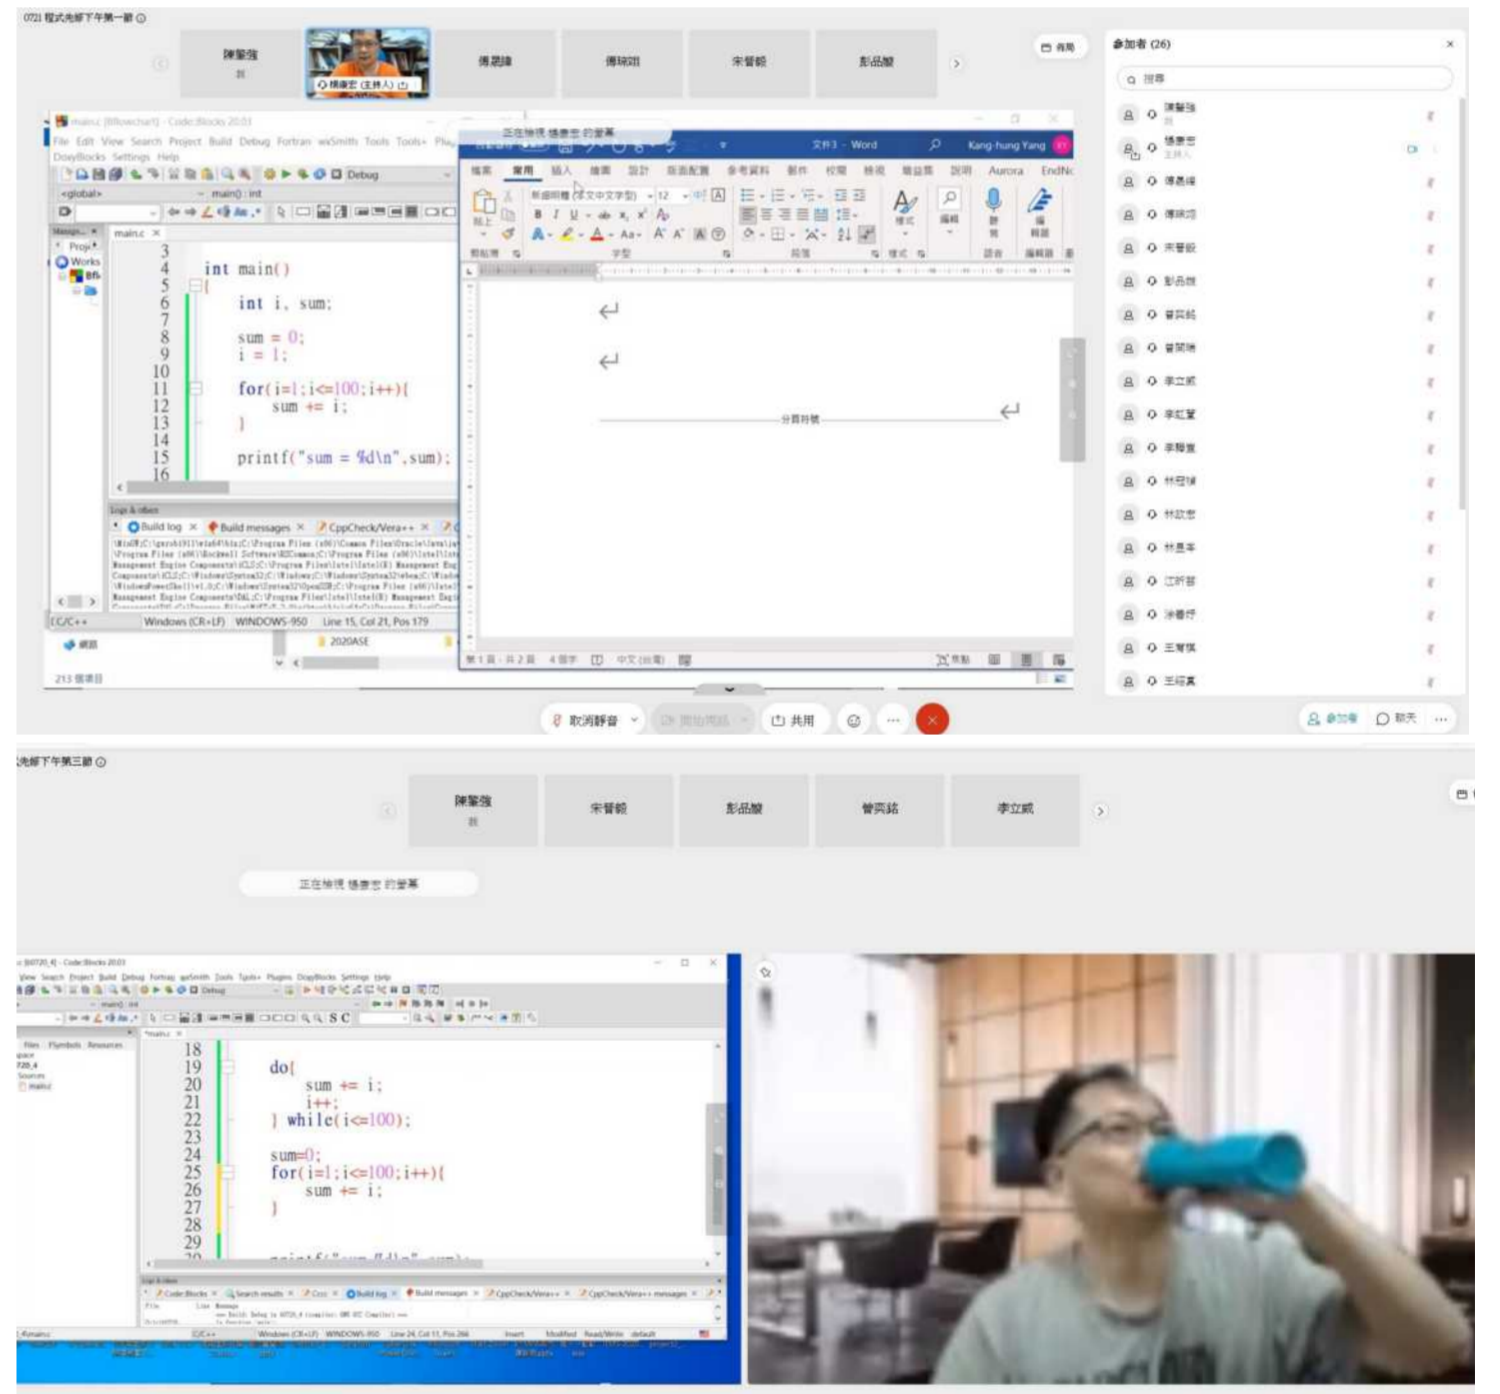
0721 程式先修下午第一節

陳鑫強

傅湧緯

傅瑞翊

宋督毅

彭品智

參加者 (26)

main.c [fillowchart] - Code::Blocks 20.03

File Edit View Search Project Build Debug Fortran wxSmith Tools Tools+ Plugins DoxyBlocks Settings Help

Debug

<global>

main() : int

main.c

3
4 int main()
5 {
6 int i, sum;
7
8 sum = 0;
9 i = 1;
10
11 for(i=1;i<=100;i++){
12 sum += i;
13 }
14
15 printf("sum = %d\n",sum);
16

Build log

Build messages

CppCheck/Vera++

C/C++

Windows (CR+LF)

WINDOWS-950

Line 15, Col 21, Pos 179

2020ASE

文件3 - Word

Kang-hung Yang

常用

插入

Aurora

EndNote

分頁符號

取消靜音

共用

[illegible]下午第三節

陳鑫強

宋督毅

彭品智

曾呈銘

李立威

Code::Blocks 20.03

View Search Project Build Debug Fortran wxSmith Tools Tools+ Plugins DoxyBlocks Settings Help

Debug

main() : int

Files Symbols Resources

18
19 do{
20 sum += i;
21 i++;
22 } while(i<=100);
23
24 sum=0;
25 for(i=1;i<=100;i++){
26 sum += i;
27 }
28
29

Code::Blocks

Search results

Cccc

Build log

Build messages

CppCheck/Vera++

CppCheck/Vera++ messages

C/C++

Windows (CR+LF)

WINDOWS-950

Line 24, Col 11, Pos 266

Insert

Modified

Read/Write

default